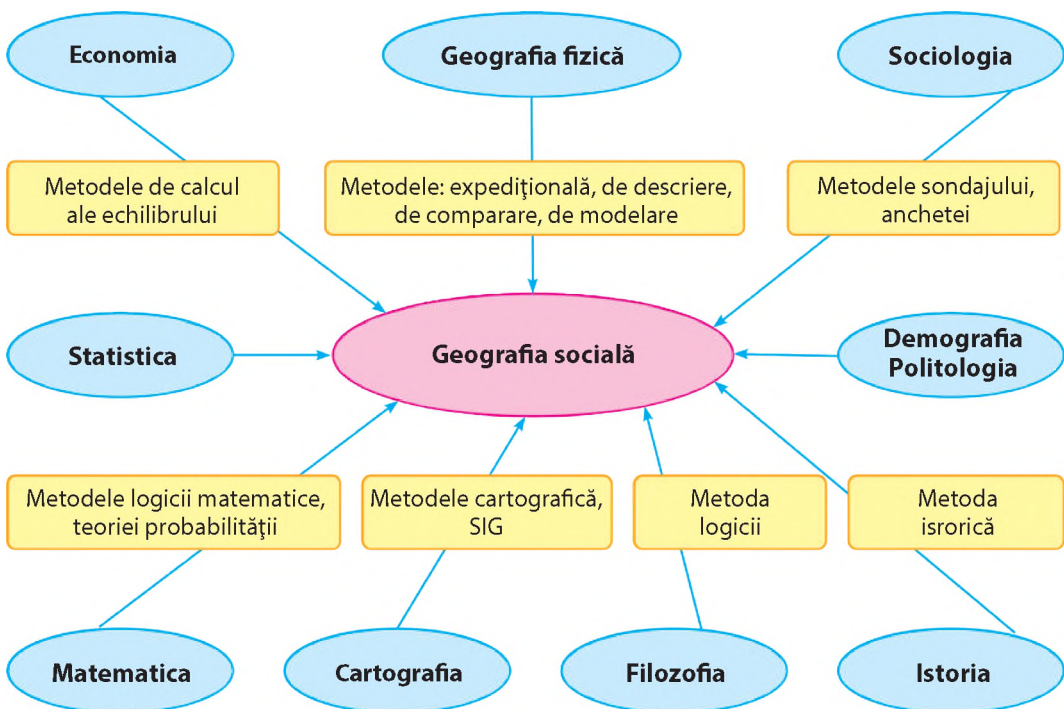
Economia

Geografia fizică

Sociologia

Metodele de calcul ale echilibrului

Metodele: expediţională, de descriere, de comparare, de modelare

Metodele sondajului, anchetei

Statistica

Geografia socială

Demografia Politologia

Metodele logicii matematice, teoriei probabilităţii

Metodele cartografică, SIG

Metoda logicii

Metoda isrorică

Matematica

Cartografia

Filozofia

Istoria